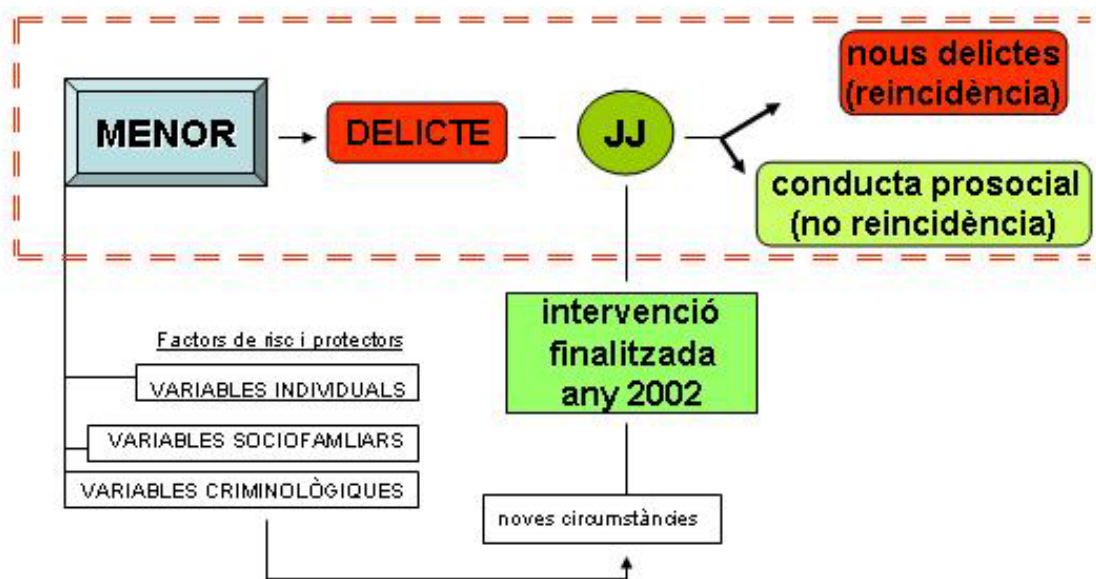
MENOR

DELICTE

JJ

nous delictes (reincidència)

conducta prosocial (no reincidència)

Factors de risc i protectors

VARIABLES INDIVIDUALS

VARIABLES SOCIOFAMLIARS

VARIABLES CRIMINOLÒGIQUES

intervenció finalitzada any 2002

noves circumstàncies